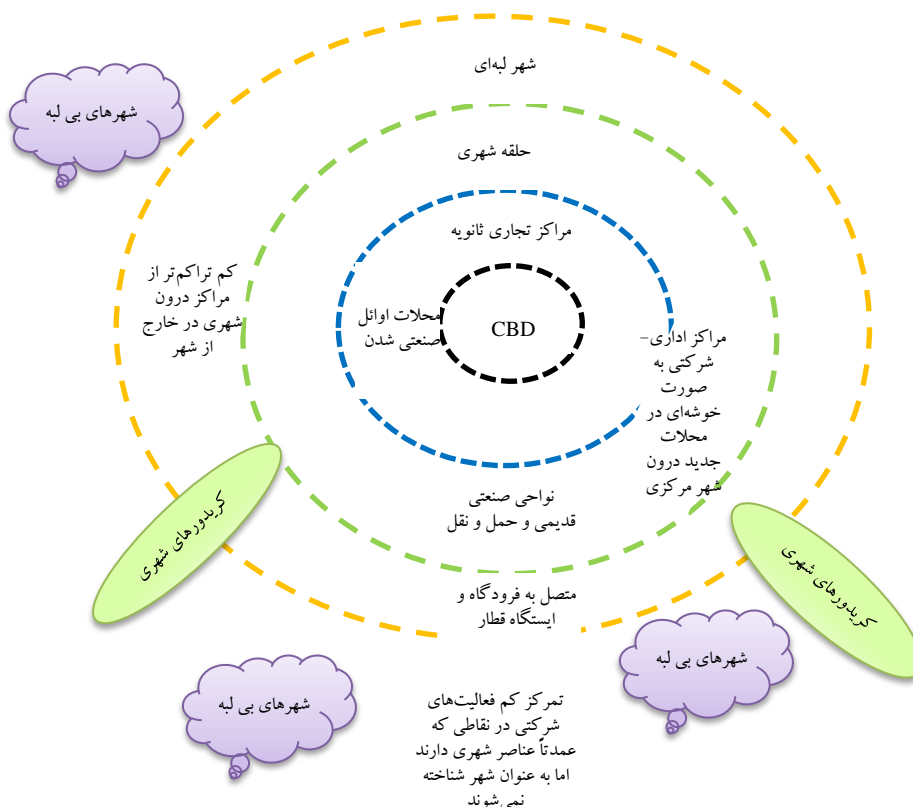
شهرهای بی لبه

شهر لبه‌ای

حلقه شهری

مراکز تجاری ثانویه

کم تراکم‌تر از مراکز درون شهری در خارج از شهر

محلات اوائل صنعتی شدن

CBD

مراکز اداری-شرکتی به صورت خوشه‌ای در محلات جدید درون شهر مرکزی

نواحی صنعتی قدیمی و حمل و نقل

کریدورهای شهری

کریدورهای شهری

متصل به فرودگاه و ایستگاه قطار

شهرهای بی لبه

شهرهای بی لبه

تمرکز کم فعالیت‌های شرکتی در نقاطی که عمدتاً عناصر شهری دارند اما به عنوان شهر شناخته نمی‌شوند